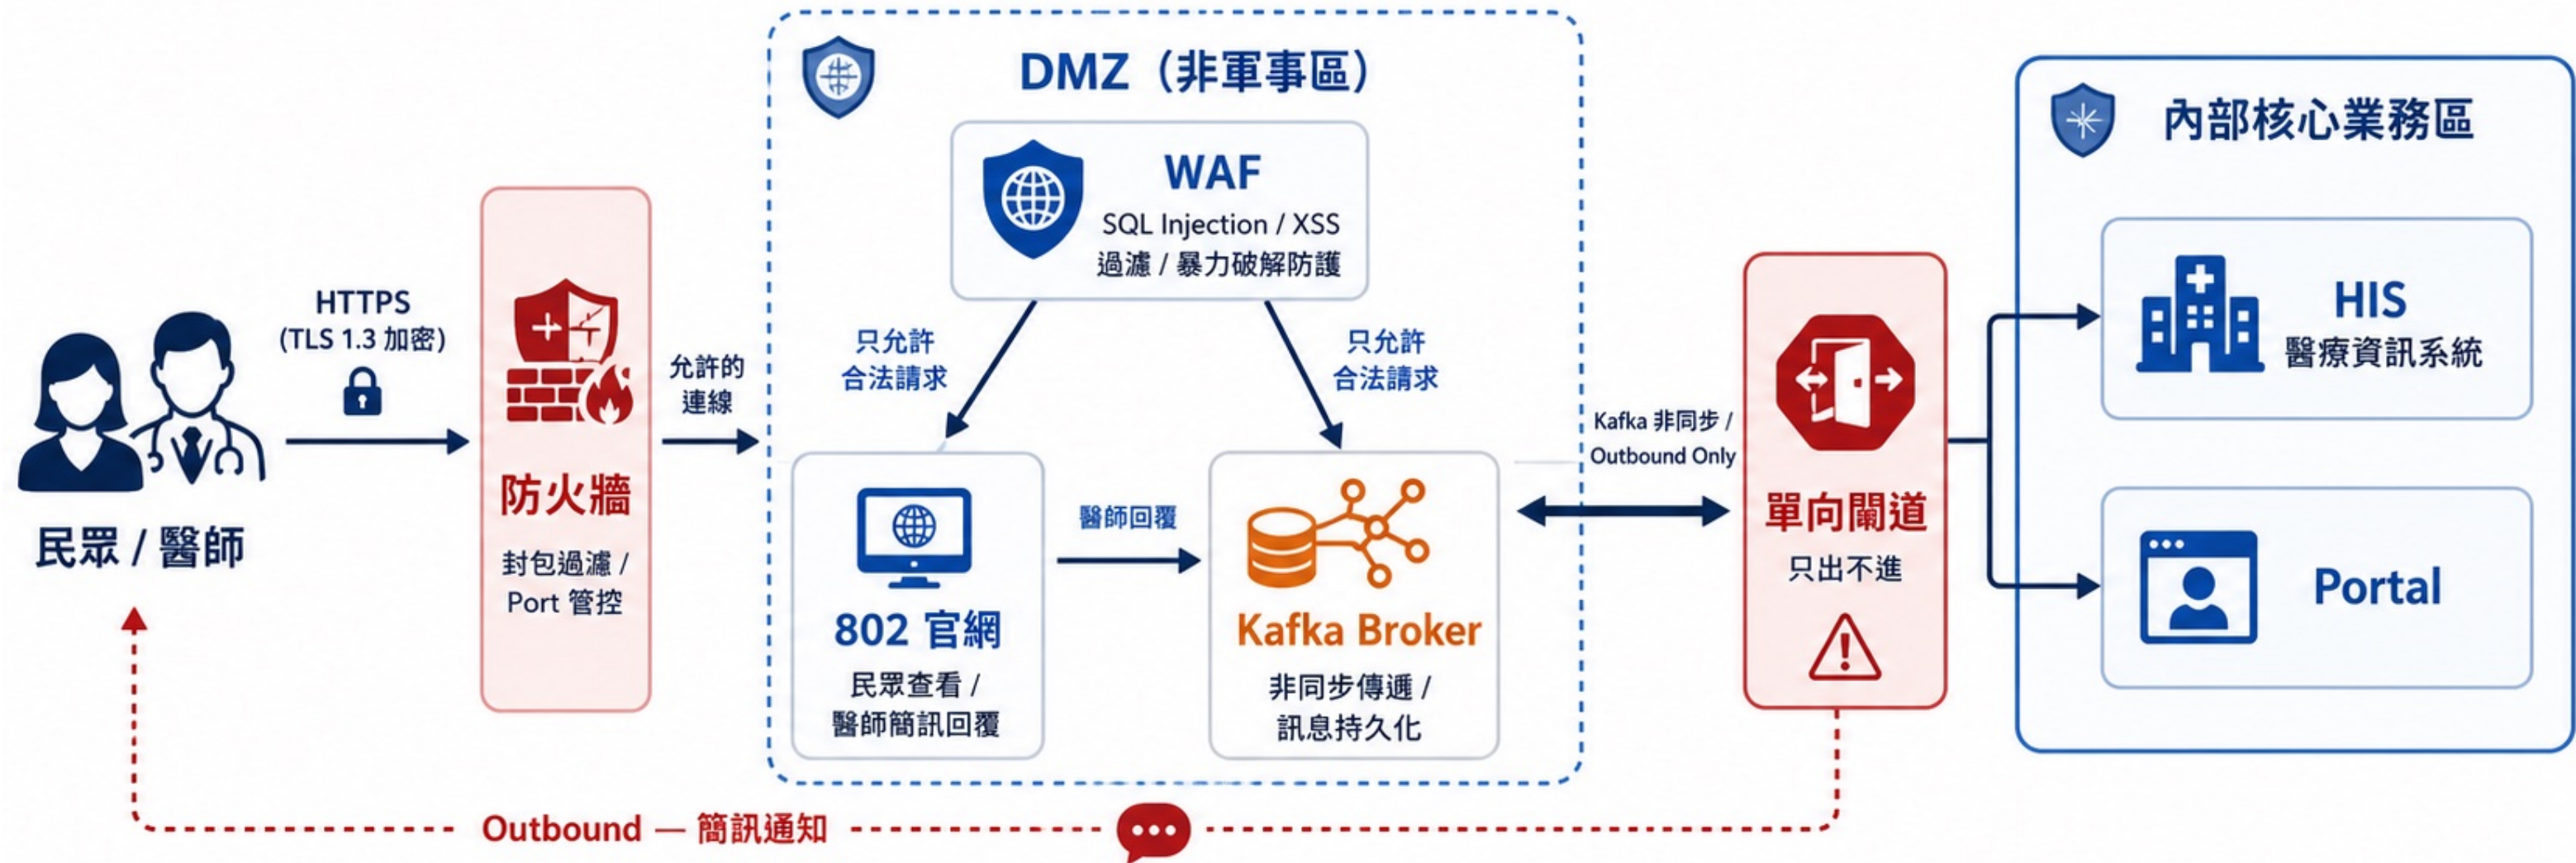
民眾 / 醫師

HTTPS
(TLS 1.3 加密)

防火牆
封包過濾 / Port 管控

允許的連線

DMZ（非軍事區）

WAF
SQL Injection / XSS
過濾 / 暴力破解防護

只允許合法請求

只允許合法請求

802 官網
民眾查看 / 醫師簡訊回覆

醫師回覆

Kafka Broker
非同步傳遞 / 訊息持久化

Kafka 非同步 / Outbound Only

單向閘道
只出不進

內部核心業務區

HIS
醫療資訊系統

Portal

Outbound — 簡訊通知